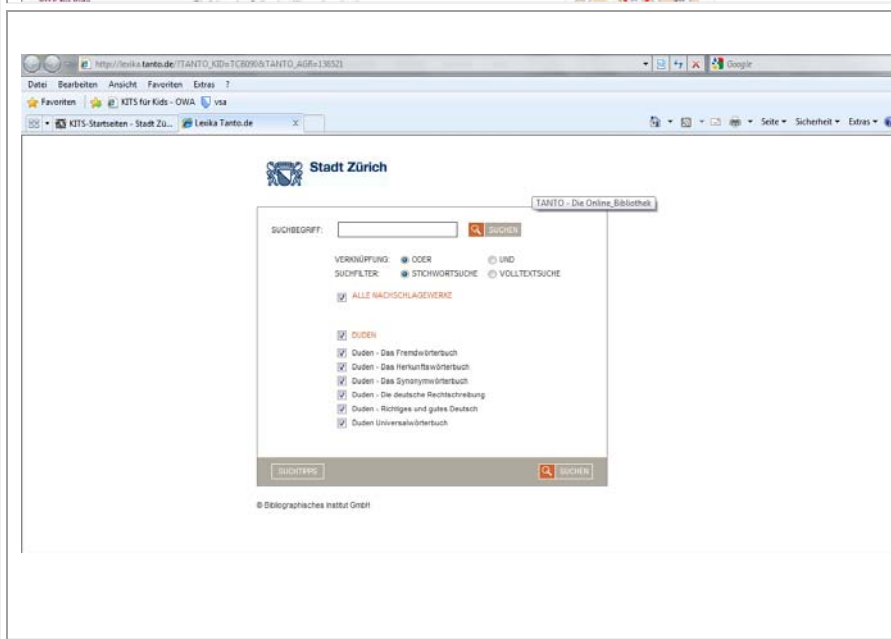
http://lexika.tanto.de/?TANTO_KID=TC8090&TANTO_AGR=136321

Google

Datei Bearbeiten Ansicht Favoriten Extras ?

Favoriten KITS für Kids - OWA vsa

KITS-Startseiten - Stadt Zü... Lexika Tanto.de

Seite ▾ Sicherheit ▾ Extras ▾

Stadt Zürich

TANTO - Die Online_Bibliothek

SUCHBEGRIFF:

SUCHEN

VERKNÜPFUNG: ODER UND

SUCHFILTER: STICHWORTSUCHE VOLLTEXTSUCHE

ALLE NACHSCHLAGEWERKE

DUDEN

Duden - Das Fremdwörterbuch

Duden - Das Herkunftswörterbuch

Duden - Das Synonymwörterbuch

Duden - Die deutsche Rechtschreibung

Duden - Richtiges und gutes Deutsch

Duden Universalwörterbuch

SUCHTIPPS

SUCHEN

© Bibliographisches Institut GmbH